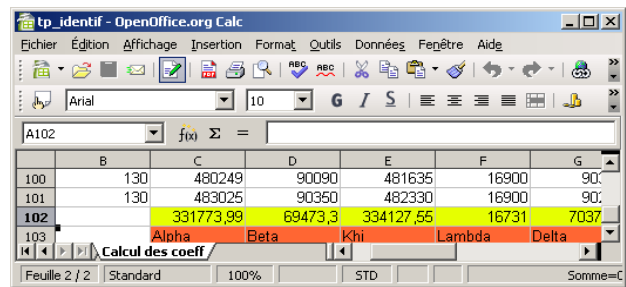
tp_identif - OpenOffice.org Calc

Fichier Édition Affichage Insertion Format Outils Données Fenêtre Aide

Arial 10 G I S

A102 $f(x)$ Σ =

|  | B | C | D | E | F | G |
|---|---|---|---|---|---|---|
| 100 | 130 | 480249 | 90090 | 481635 | 16900 | 90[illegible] |
| 101 | 130 | 483025 | 90350 | 482330 | 16900 | 90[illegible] |
| 102 |  | 331773,99 | 69473,3 | 334127,55 | 16731 | 7037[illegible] |
| 103 |  | Alpha | Beta | Khi | Lambda | Delta |

Calcul des coeff

Feuille 2 / 2 Standard 100% STD Somme=0